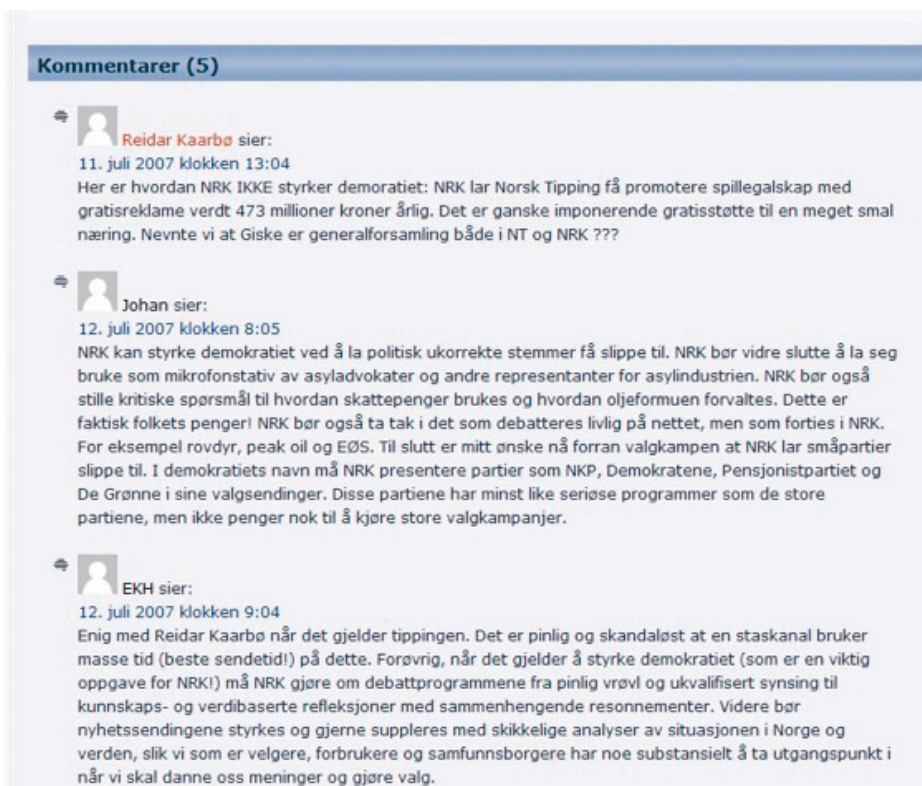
Kommentarer (5)

Reidar Kaarbø sier:
11. juli 2007 klokken 13:04
Her er hvordan NRK IKKE styrker demoratiet: NRK lar Norsk Tipping få promotere spillegalskap med gratisreklame verdt 473 millioner kroner årlig. Det er ganske imponerende gratisstøtte til en meget smal næring. Nevnte vi at Giske er generalforsamling både i NT og NRK ???

Johan sier:
12. juli 2007 klokken 8:05
NRK kan styrke demokratiet ved å la politisk ukorrekte stemmer få slippe til. NRK bør vidre slutte å la seg bruke som mikrofonstativ av asyladvokater og andre representanter for asylindustrien. NRK bør også stille kritiske spørsmål til hvordan skattepenger brukes og hvordan oljeformuen forvaltes. Dette er faktisk folkets penger! NRK bør også ta tak i det som debatteres livlig på nettet, men som forties i NRK. For eksempel rovdyr, peak oil og EØS. Til slutt er mitt ønske nå forran valgkampen at NRK lar småpartier slippe til. I demokratiets navn må NRK presentere partier som NKP, Demokratene, Pensjonistpartiet og De Grønne i sine valgsendinger. Disse partiene har minst like seriøse programmer som de store partiene, men ikke penger nok til å kjøre store valgkampanjer.

EKH sier:
12. juli 2007 klokken 9:04
Enig med Reidar Kaarbø når det gjelder tippingen. Det er pinlig og skandaløst at en staskanal bruker masse tid (beste sendetid!) på dette. Forøvrig, når det gjelder å styrke demokratiet (som er en viktig oppgave for NRK!) må NRK gjøre om debattprogrammene fra pinlig vrøvl og ukvalifisert synsing til kunnskaps- og verdibaserte refleksjoner med sammenhengende resonnementer. Videre bør nyhetssendingene styrkes og gjerne suppleres med skikkelige analyser av situasjonen i Norge og verden, slik vi som er velgere, forbrukere og samfunnsborgere har noe substansielt å ta utgangspunkt i når vi skal danne oss meninger og gjøre valg.